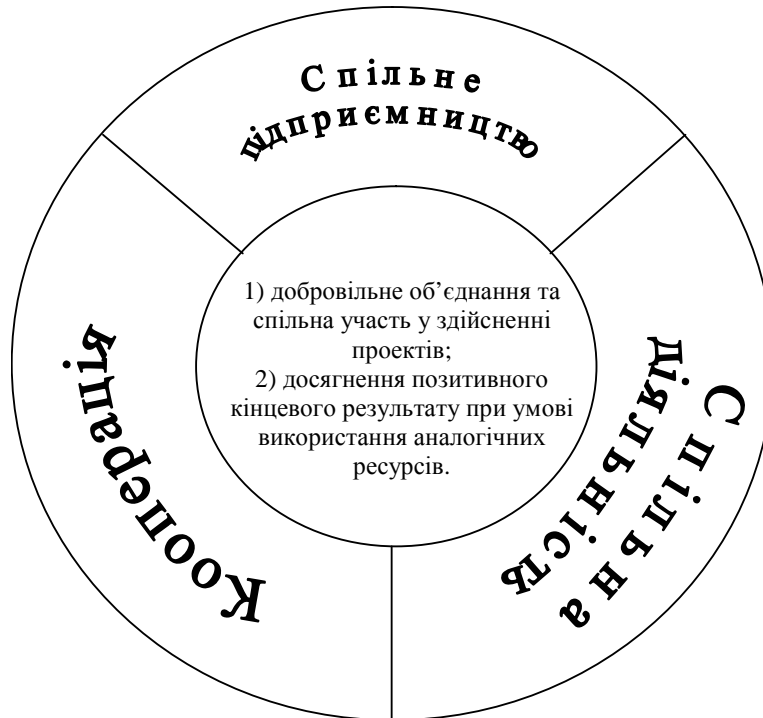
Спільне підприємництво

1) добровільне об'єднання та спільна участь у здійсненні проектів;
2) досягнення позитивного кінцевого результату при умові використання аналогічних ресурсів.

Кооперація

Спільна діяльність